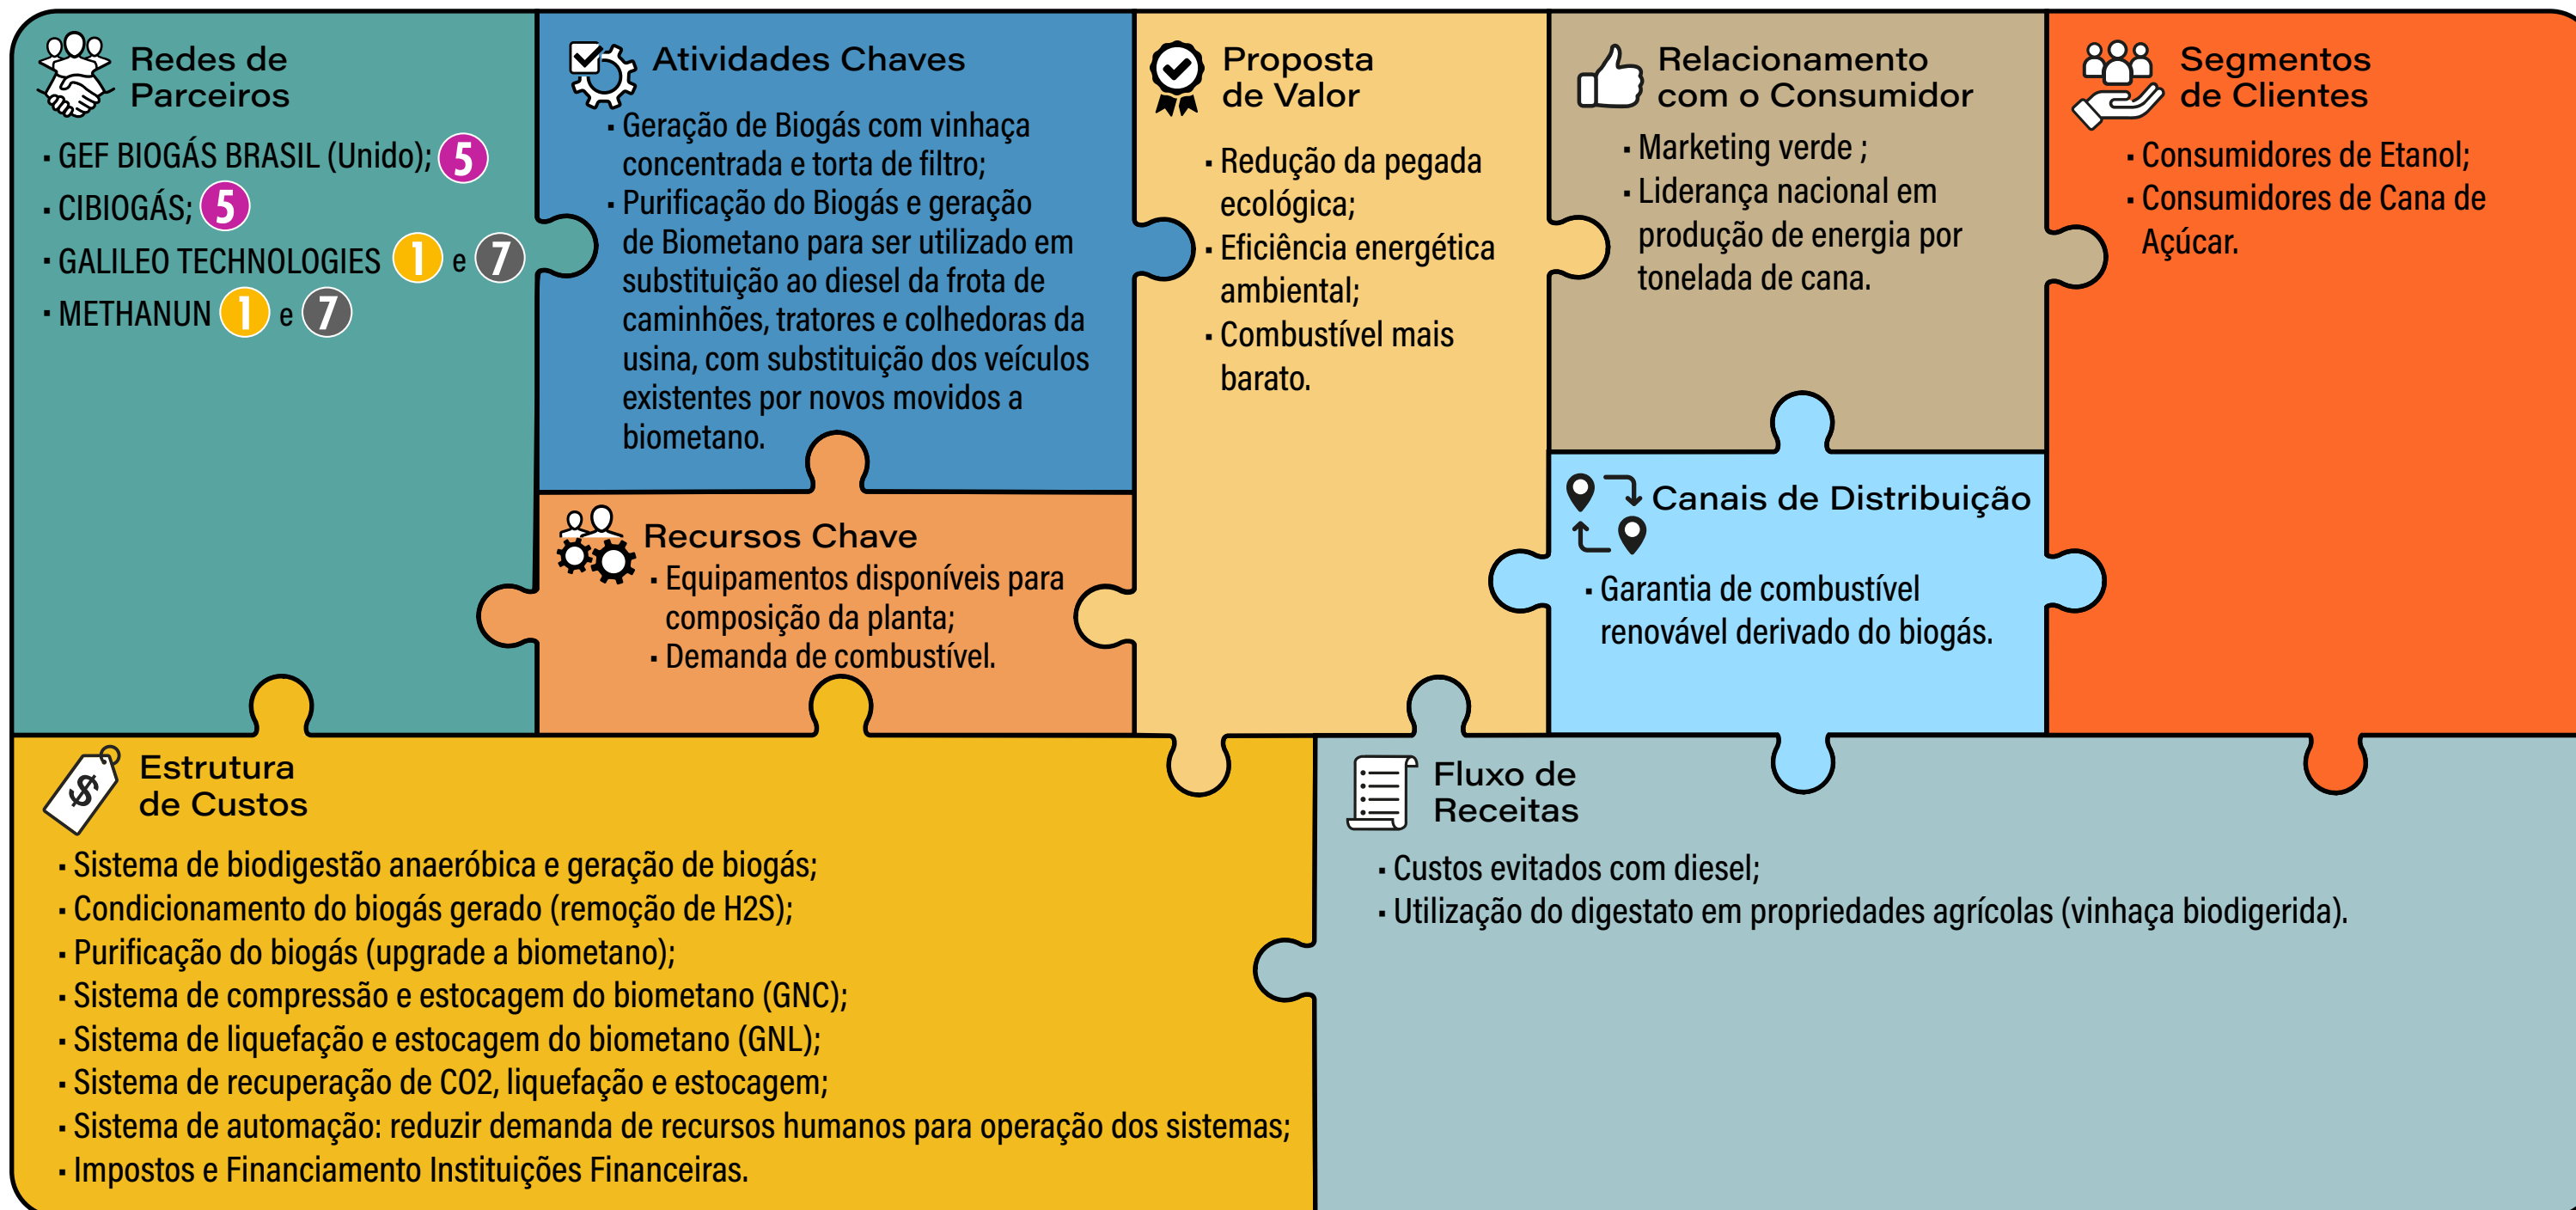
Redes de Parceiros

- GEF BIOGÁS BRASIL (Unido); 5
- CIBIOGÁS; 5
- GALILEO TECHNOLOGIES 1 e 7
- METHANUN 1 e 7

Atividades Chaves

- Geração de Biogás com vinhaça concentrada e torta de filtro;
- Purificação do Biogás e geração de Biometano para ser utilizado em substituição ao diesel da frota de caminhões, tratores e colhedoras da usina, com substituição dos veículos existentes por novos movidos a biometano.

Recursos Chave

- Equipamentos disponíveis para composição da planta;
- Demanda de combustível.

Proposta de Valor

- Redução da pegada ecológica;
- Eficiência energética ambiental;
- Combustível mais barato.

Relacionamento com o Consumidor

- Marketing verde ;
- Liderança nacional em produção de energia por tonelada de cana.

Canais de Distribuição

- Garantia de combustível renovável derivado do biogás.

Segmentos de Clientes

- Consumidores de Etanol;
- Consumidores de Cana de Açúcar.

Estrutura de Custos

- Sistema de biodigestão anaeróbica e geração de biogás;
- Condicionamento do biogás gerado (remoção de H2S);
- Purificação do biogás (upgrade a biometano);
- Sistema de compressão e estocagem do biometano (GNC);
- Sistema de liquefação e estocagem do biometano (GNL);
- Sistema de recuperação de CO2, liquefação e estocagem;
- Sistema de automação: reduzir demanda de recursos humanos para operação dos sistemas;
- Impostos e Financiamento Instituições Financeiras.

Fluxo de Receitas

- Custos evitados com diesel;
- Utilização do digestato em propriedades agrícolas (vinhaça biodigerida).